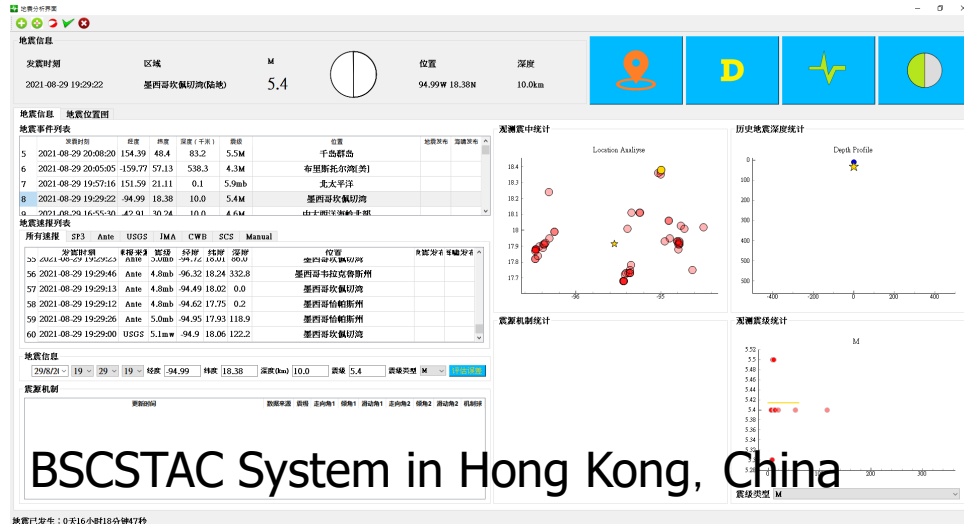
地震分析界面

地震信息

发震时刻 区域 M 位置 深度

2021-08-29 19:29:22 墨西哥坎佩切湾(陆地) 5.4 94.99W 18.38N 10.0km

D

地震信息 地震位置图

地震事件列表

| | 发震时刻 | 经度 | 纬度 | 深度(千米) | 震级 | 位置 | 地震发布 | 海啸发布 |
|---|---|---|---|---|---|---|---|---|
| 5 | 2021-08-29 20:08:20 | 154.39 | 48.4 | 83.2 | 5.5M | 千岛群岛 | | |
| 6 | 2021-08-29 20:05:05 | -159.77 | 57.13 | 538.3 | 4.3M | 布里斯托尔湾[美] | | |
| 7 | 2021-08-29 19:57:16 | 151.59 | 21.11 | 0.1 | 5.9mb | 北太平洋 | | |
| 8 | 2021-08-29 19:29:22 | -94.99 | 18.38 | 10.0 | 5.4M | 墨西哥坎佩切湾 | | |
| 9 | 2021-08-29 16:55:30 | 42.91 | 30.24 | 10.0 | 4.6M | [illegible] | | |

地震速报列表

所有速报 SP3 Ante USGS JMA CWB SCS Manual

| | 发震时刻 | 速报来源 | 震级 | 经度 | 纬度 | 深度 | 位置 | 地震发布 | 海啸发布 |
|---|---|---|---|---|---|---|---|---|---|
| 55 | 2021-08-29 19:29:23 | Ante | 4.8mb | -94.72 | 18.01 | 80.0 | 墨西哥坎佩切湾 | | |
| 56 | 2021-08-29 19:29:46 | Ante | 4.8mb | -96.32 | 18.24 | 332.8 | 墨西哥韦拉克鲁斯州 | | |
| 57 | 2021-08-29 19:29:13 | Ante | 4.8mb | -94.49 | 18.02 | 0.0 | 墨西哥坎佩切湾 | | |
| 58 | 2021-08-29 19:29:12 | Ante | 4.8mb | -94.62 | 17.75 | 0.2 | 墨西哥恰帕斯州 | | |
| 59 | 2021-08-29 19:29:26 | Ante | 5.0mb | -94.95 | 17.93 | 118.9 | 墨西哥恰帕斯州 | | |
| 60 | 2021-08-29 19:29:00 | USGS | 5.1mw | -94.9 | 18.06 | 122.2 | 墨西哥坎佩切湾 | | |

地震信息

29/8/20 19 29 19 经度 -94.99 纬度 18.38 深度(km) 10.0 震级 5.4 震级类型 M 评估误差

震源机制

更新时间 数据来源 震级 走向角1 倾角1 滑动角1 走向角2 倾角2 滑动角2 机制解

观测震中统计

Location Analyse

18.4 18.3 18.2 18.1 18 17.9 17.8 17.7 -96 -95

历史地震深度统计

Depth Profile

0 100 200 300 400 500 -400 -200 0 200 400

震源机制统计

观测震级统计

M

5.52 5.5 5.48 5.46 5.44 5.42 5.4 5.38 5.36 5.34 5.32 0 100 200 300

震级类型 M

BSCSTAC System in Hong Kong, China

地震已发生：0天16小时18分钟47秒